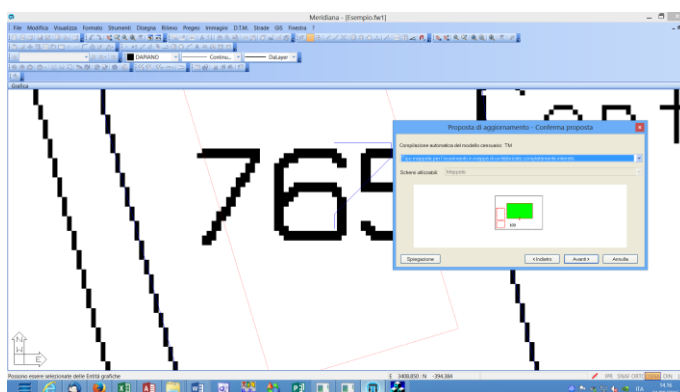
Meridiana - [Esempio.fw1]

File Modifica Visualizza Formato Strumenti Disegna Rilievo Pregeo Immagini D.T.M. Strade GIS Finestra ?

DAPIANO

Continu...

DaLayer

Grafica

765

Proposta di aggiornamento - Conferma proposta

Compilazione automatica del modello censuario: TM

Schede utilizzabili:

Spiegazione

< Indietro

Avanti >

Annulla

Possono essere selezionate delle Entità grafiche

E 1409.850 N -394.384

ITA